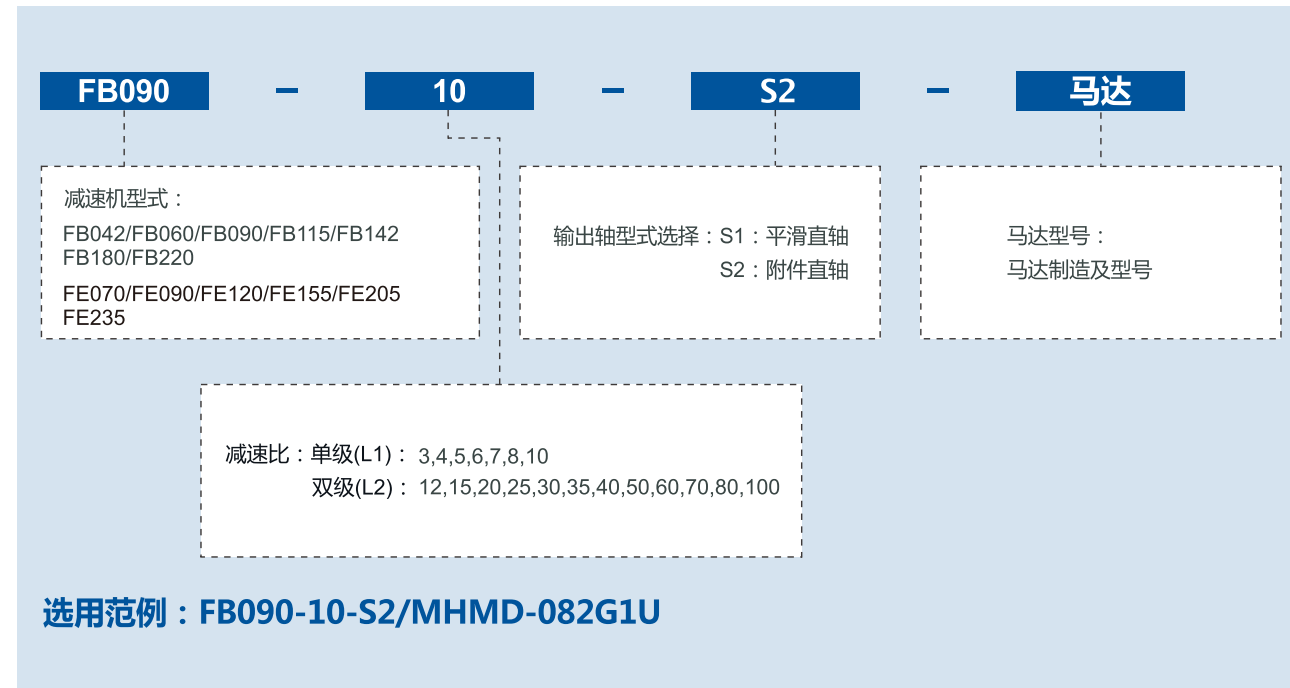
FB090 - 10 - S2 - 马达

减速机型式：
FB042/FB060/FB090/FB115/FB142
FB180/FB220
FE070/FE090/FE120/FE155/FE205
FE235

输出轴型式选择：S1：平滑直轴
S2：附件直轴

马达型号：
马达制造及型号

减速比：单级(L1)： 3,4,5,6,7,8,10
双级(L2)： 12,15,20,25,30,35,40,50,60,70,80,100

选用范例：FB090-10-S2/MHMD-082G1U